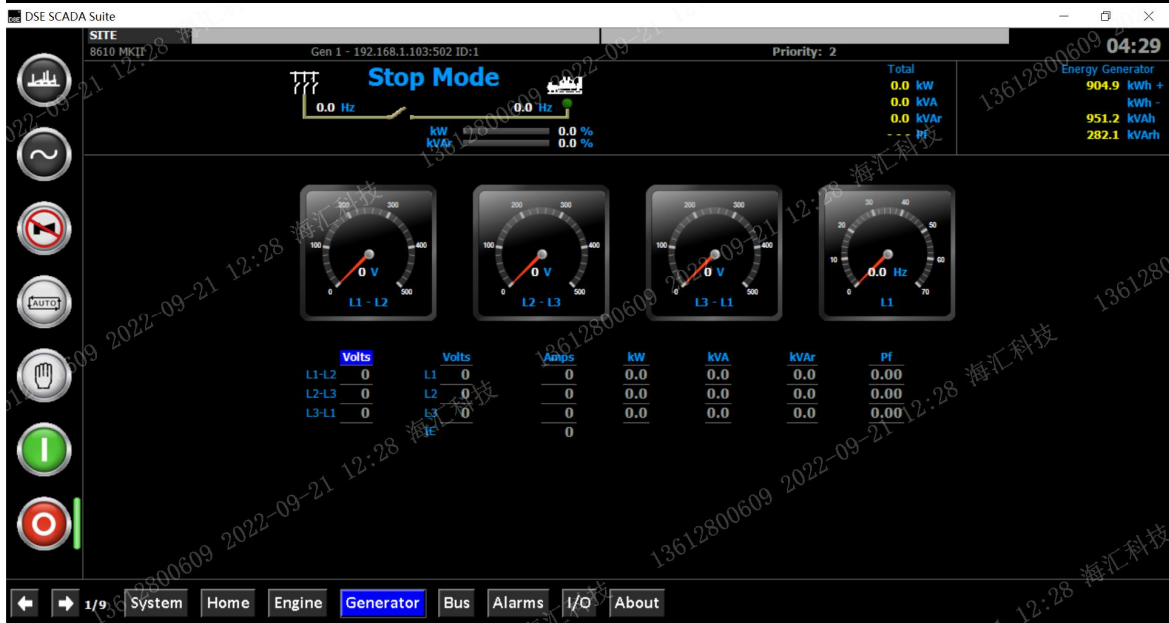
DSE SCADA Suite

SITE
8610 MKII
Gen 1 - 192.168.1.103:502 ID:1
Priority: 2
04:29

Stop Mode
0.0 Hz
0.0 Hz
kW 0.0 %
kVAr 0.0 %

Total
0.0 kW
0.0 kVA
0.0 kVAr
- - - Pf

Energy Generator
904.9 kWh +
kWh -
951.2 kVAh
282.1 kVArh

0 V
L1 - L2
0 V
L2 - L3
0 V
L3 - L1
0.0 Hz
L1

| Volts | | Volts | | Amps | kW | kVA | kVAr | Pf |
|---|---|---|---|---|---|---|---|---|
| L1-L2 | 0 | L1 | 0 | 0 | 0.0 | 0.0 | 0.0 | 0.00 |
| L2-L3 | 0 | L2 | 0 | 0 | 0.0 | 0.0 | 0.0 | 0.00 |
| L3-L1 | 0 | L3 | 0 | 0 | 0.0 | 0.0 | 0.0 | 0.00 |
| | | IE | | 0 | | | | |

AUTO

1/9 System Home Engine Generator Bus Alarms I/O About

13612800609 2022-09-21 12:28 海汇科技